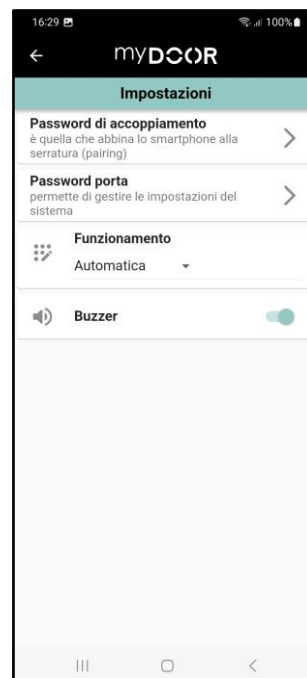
16:29

100%

myDOOR

Impostazioni

Password di accoppiamento
è quella che abbina lo smartphone alla serratura (pairing)

Password porta
permette di gestire le impostazioni del sistema

Funzionamento
Automatica

Buzzer